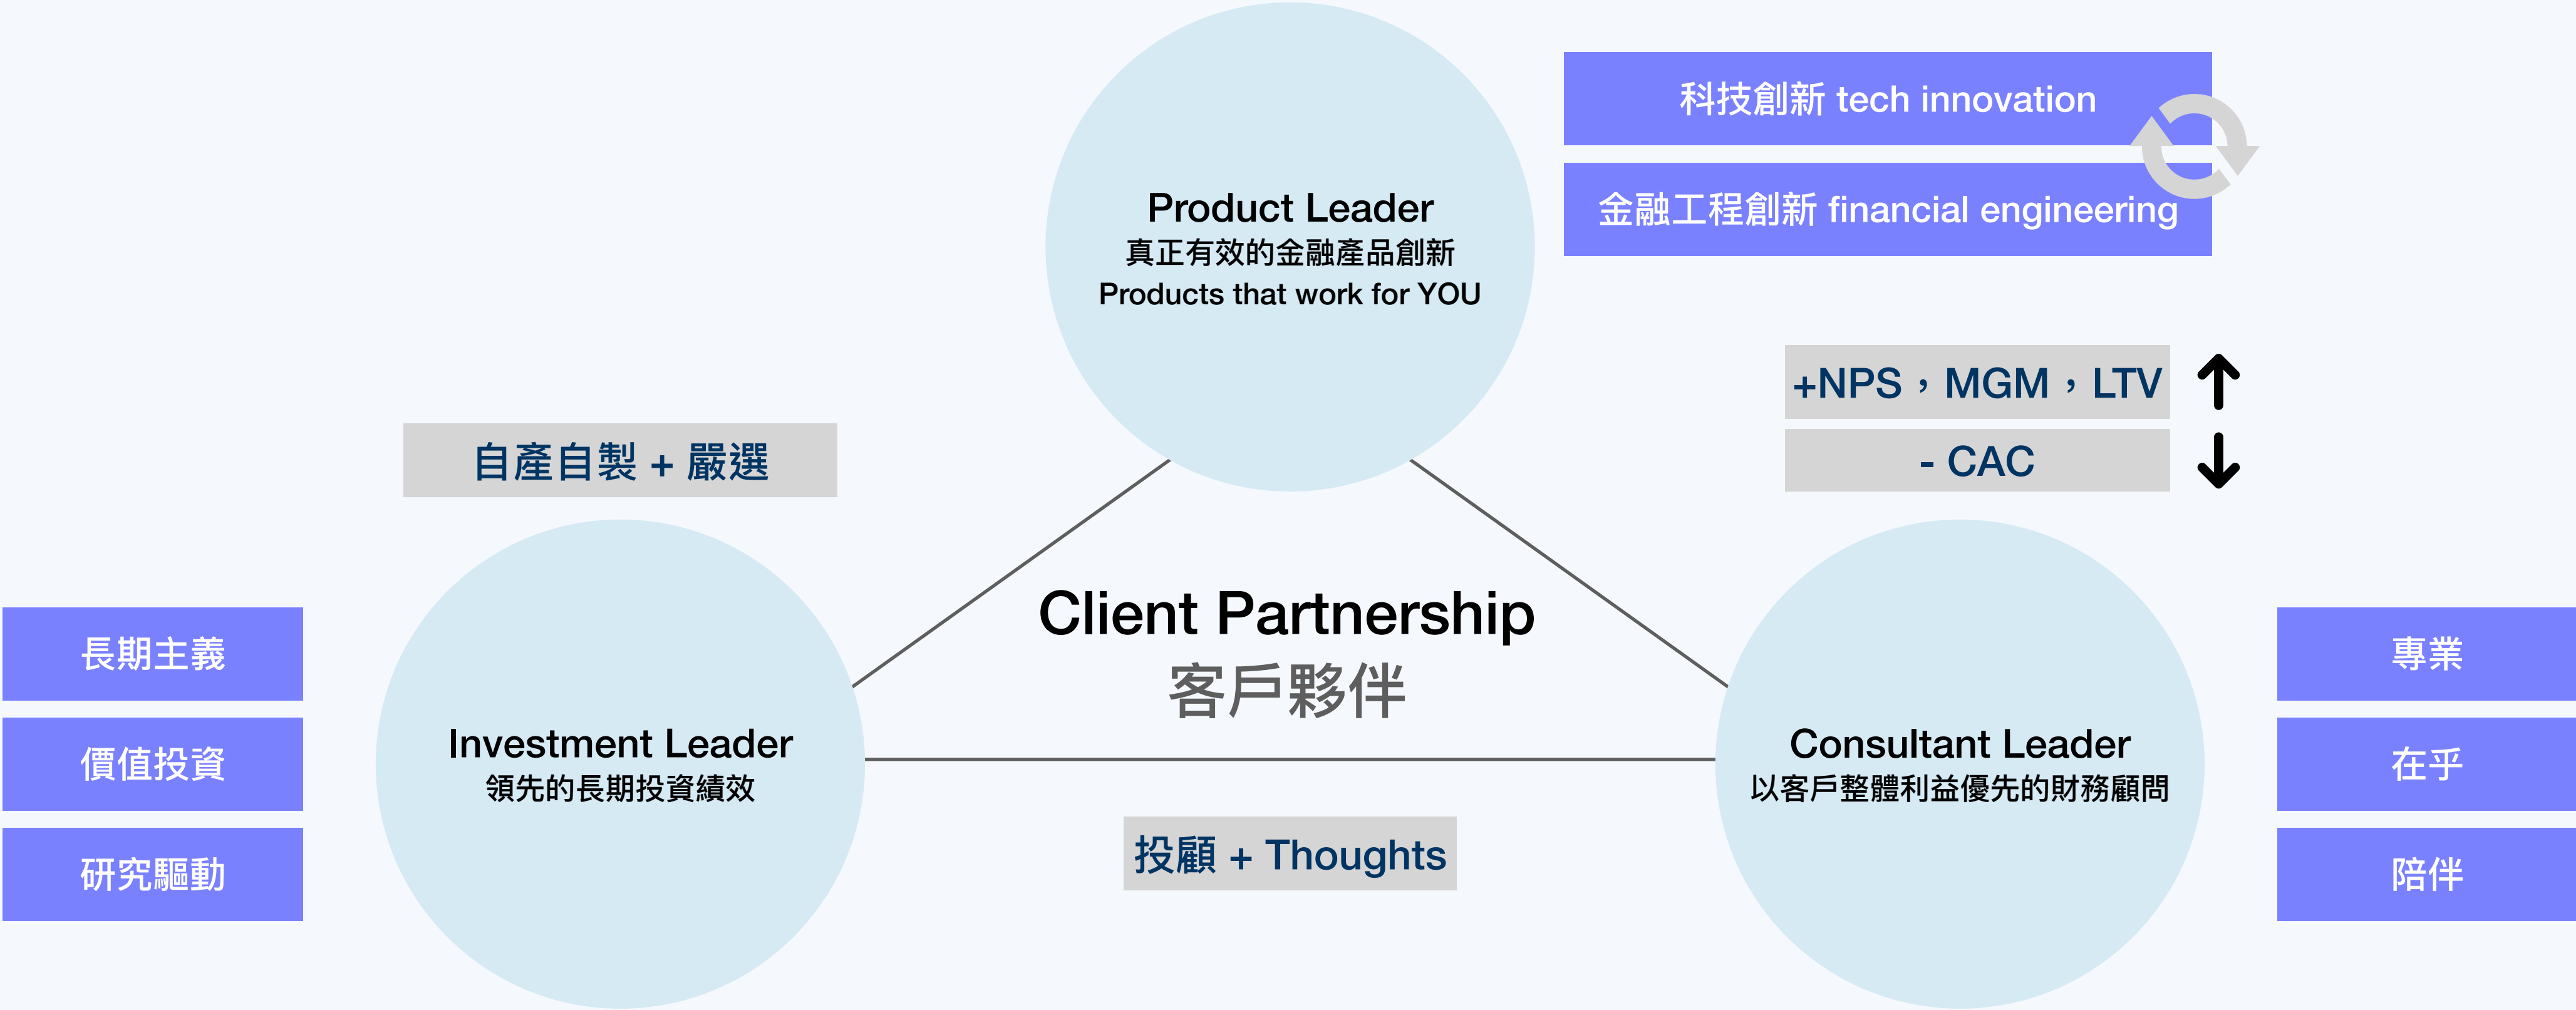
Product Leader
真正有效的金融產品創新
Products that work for YOU

科技創新 tech innovation

金融工程創新 financial engineering

+NPS，MGM，LTV

- CAC

自產自製 + 嚴選

Client Partnership
客戶夥伴

長期主義

價值投資

研究驅動

Investment Leader
領先的長期投資績效

Consultant Leader
以客戶整體利益優先的財務顧問

專業

在乎

陪伴

投顧 + Thoughts